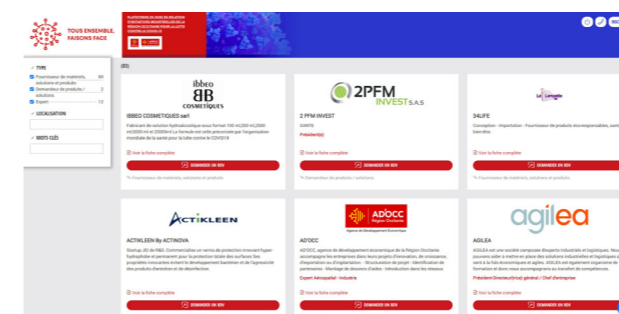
TOUS ENSEMBLE, FAISONS FACE

PLATEFORME EN LIGNE DE RELATION D'INITIATIVES INDUSTRIELLES DE LA RÉGION OCCITANIE POUR LA LUTTE CONTRE LE COVID-19

TYPE

Fournisseur de matériels, solutions et produits 80

Demandeur de produits / solutions 2

Expert 12

LOCALISATION

MOTS CLÉS

(83)

ibbeo
COSMÉTIQUES

IBBEO COSMETIQUES sarl

Fabricant de solution hydroalcoolique sous format 100 ml,200 ml,2500 ml,5000 ml et 20000ml La formule est celle préconisée par l'organisation mondiale de la santé pour la lutte contre le COVID19

Voir la fiche complète

DEMANDER UN RDV

Fournisseur de matériels, solutions et produits

2PFM INVEST S.A.S

2 PFM INVEST

GANTS

Président(e)

Voir la fiche complète

DEMANDER UN RDV

Demandeur de produits / solutions

34LIFE

Conception - Importation - Fournisseur de produits éco-responsables, santé bien-être.

Voir la fiche complète

DEMANDER UN RDV

Fournisseur de matériels, solutions et produits

ACTIKLEEN

ACTIKLEEN By ACTINOVA

Startup JEI de R&D. Commercialise un vernis de protection innovant hyper-hydrophobe et permanent pour la protection totale des surfaces Ses propriétés innovantes évitent le développement bactérien et de l'agressivité des produits d'entretien et de désinfection.

Voir la fiche complète

DEMANDER UN RDV

AD'OCC
Agence de Développement Économique

AD'OCC

AD'OCC, agence de développement économique de la Région Occitanie accompagne les entreprises dans leurs projets d'innovation, de croissance, d'export ou d'implantation : · Structuration de projet · Identification de partenaires · Montage de dossiers d'aides · Introduction dans les réseaux

Expert Aérospatial - Industrie

Voir la fiche complète

DEMANDER UN RDV

agilea

AGILEA

AGILEA est une société composée d'experts industriels et logistiques. Nous pouvons aider à mettre en place des solutions industrielles et logistiques afin ... avec à la fois économiques et agiles. AGILEA est également organisme de formation et donc nous accompagnons au transfert de compétences.

Président Directeur(rice) général / Chef d'entreprise

DEMANDER UN RDV